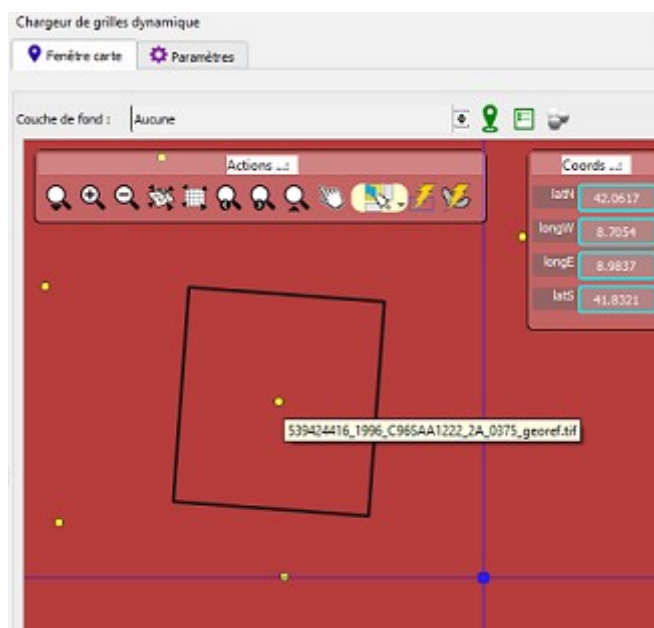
Chargeur de grilles dynamique

Fenêtre carte | Paramètres

Couche de fond : Aucune

Actions ...

Coords ...

| latN | 42.0617 |
|---|---|
| longW | 8.7054 |
| longE | 8.9837 |
| latS | 41.8321 |

539424416_1996_C965AA1222_2A_0375_georef.tif